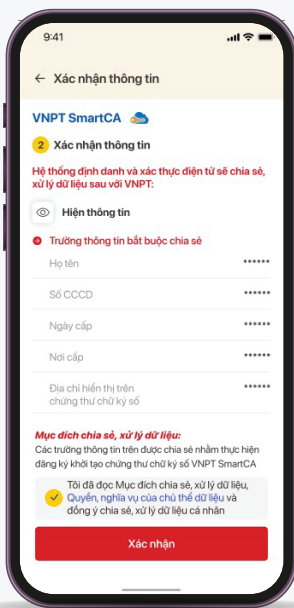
9:41

← Xác nhận thông tin

VNPT SmartCA

2 Xác nhận thông tin

Hệ thống định danh và xác thực điện tử sẽ chia sẻ, xử lý dữ liệu sau với VNPT:

Hiện thông tin

Trường thông tin bắt buộc chia sẻ

Họ tên ••••••

Số CCCD ••••••

Ngày cấp ••••••

Nơi cấp ••••••

Địa chỉ hiển thị trên chứng thư chữ ký số ••••••

Mục đích chia sẻ, xử lý dữ liệu:
Các trường thông tin trên được chia sẻ nhằm thực hiện đăng ký khởi tạo chứng thư chữ ký số VNPT SmartCA

Tôi đã đọc Mục đích chia sẻ, xử lý dữ liệu, Quyền, nghĩa vụ của chủ thể dữ liệu và đồng ý chia sẻ, xử lý dữ liệu cá nhân

Xác nhận